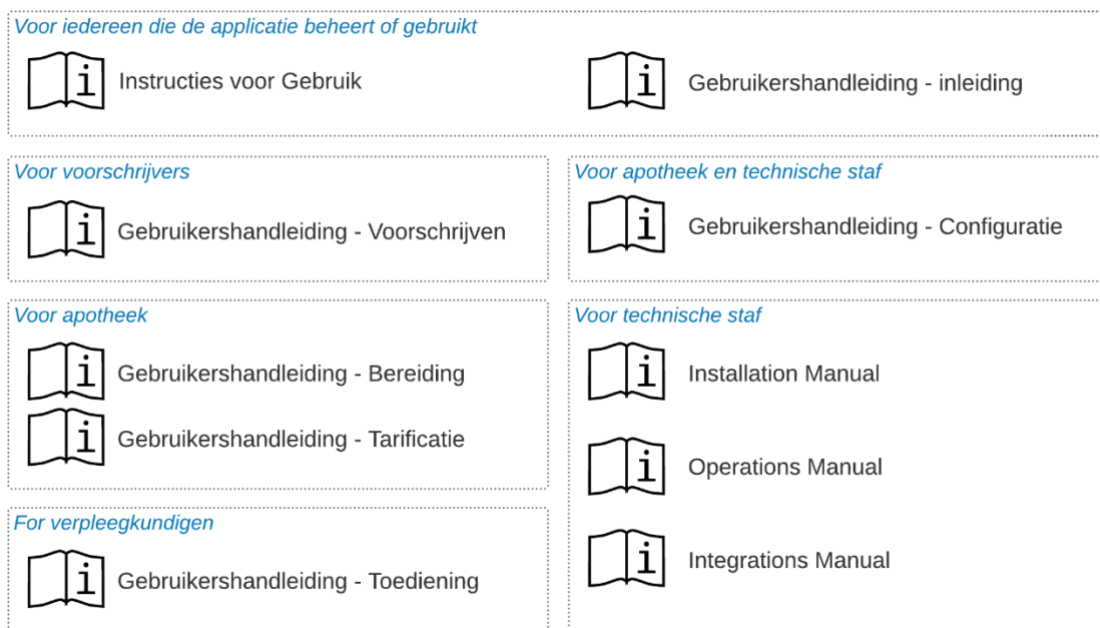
Voor iedereen die de applicatie beheert of gebruikt

i Instructies voor Gebruik

i Gebruikershandleiding - inleiding

Voor voorschrijvers

i Gebruikershandleiding - Voorschrijven

Voor apotheek en technische staf

i Gebruikershandleiding - Configuratie

Voor apotheek

i Gebruikershandleiding - Bereiding

i Gebruikershandleiding - Tarificatie

For verpleegkundigen

i Gebruikershandleiding - Toediening

Voor technische staf

i Installation Manual

i Operations Manual

i Integrations Manual